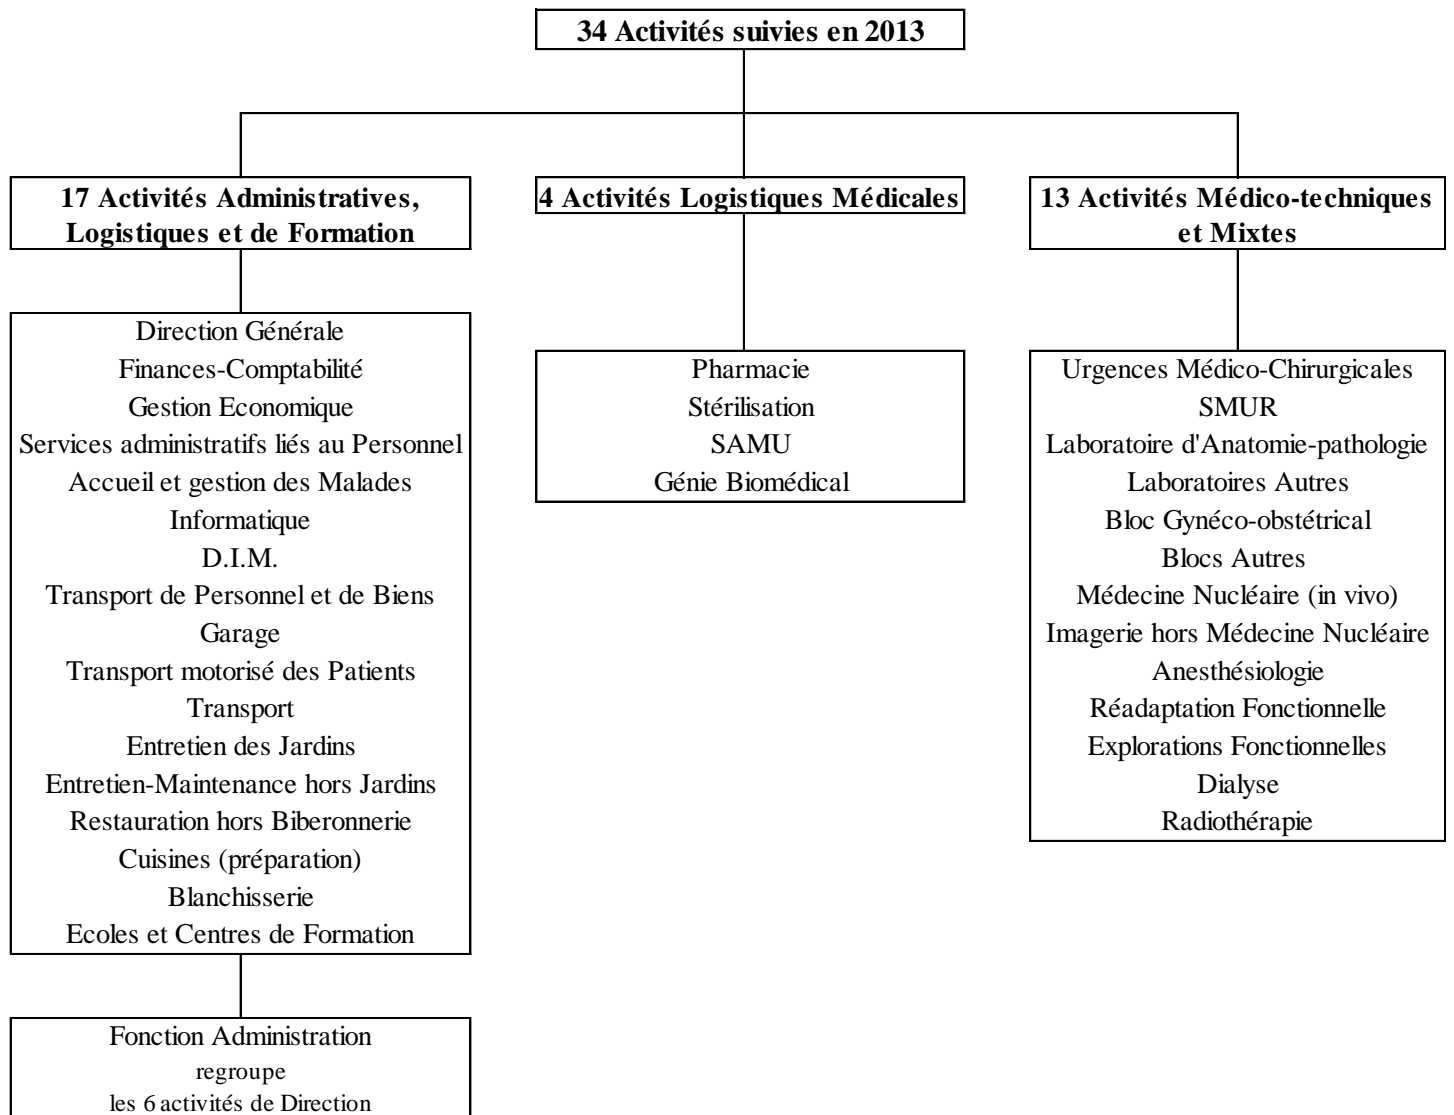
34 Activités suivies en 2013

17 Activités Administratives, Logistiques et de Formation

4 Activités Logistiques Médicales

13 Activités Médico-techniques et Mixtes

Direction Générale
Finances-Comptabilité
Gestion Economique
Services administratifs liés au Personnel
Accueil et gestion des Malades
Informatique
D.I.M.
Transport de Personnel et de Biens
Garage
Transport motorisé des Patients
Transport
Entretien des Jardins
Entretien-Maintenance hors Jardins
Restauration hors Biberonnerie
Cuisines (préparation)
Blanchisserie
Ecoles et Centres de Formation

Pharmacie
Stérilisation
SAMU
Génie Biomédical

Urgences Médico-Chirurgicales
SMUR
Laboratoire d'Anatomie-pathologie
Laboratoires Autres
Bloc Gynéco-obstétrical
Blocs Autres
Médecine Nucléaire (in vivo)
Imagerie hors Médecine Nucléaire
Anesthésiologie
Réadaptation Fonctionnelle
Explorations Fonctionnelles
Dialyse
Radiothérapie

Fonction Administration
regroupe
les 6 activités de Direction